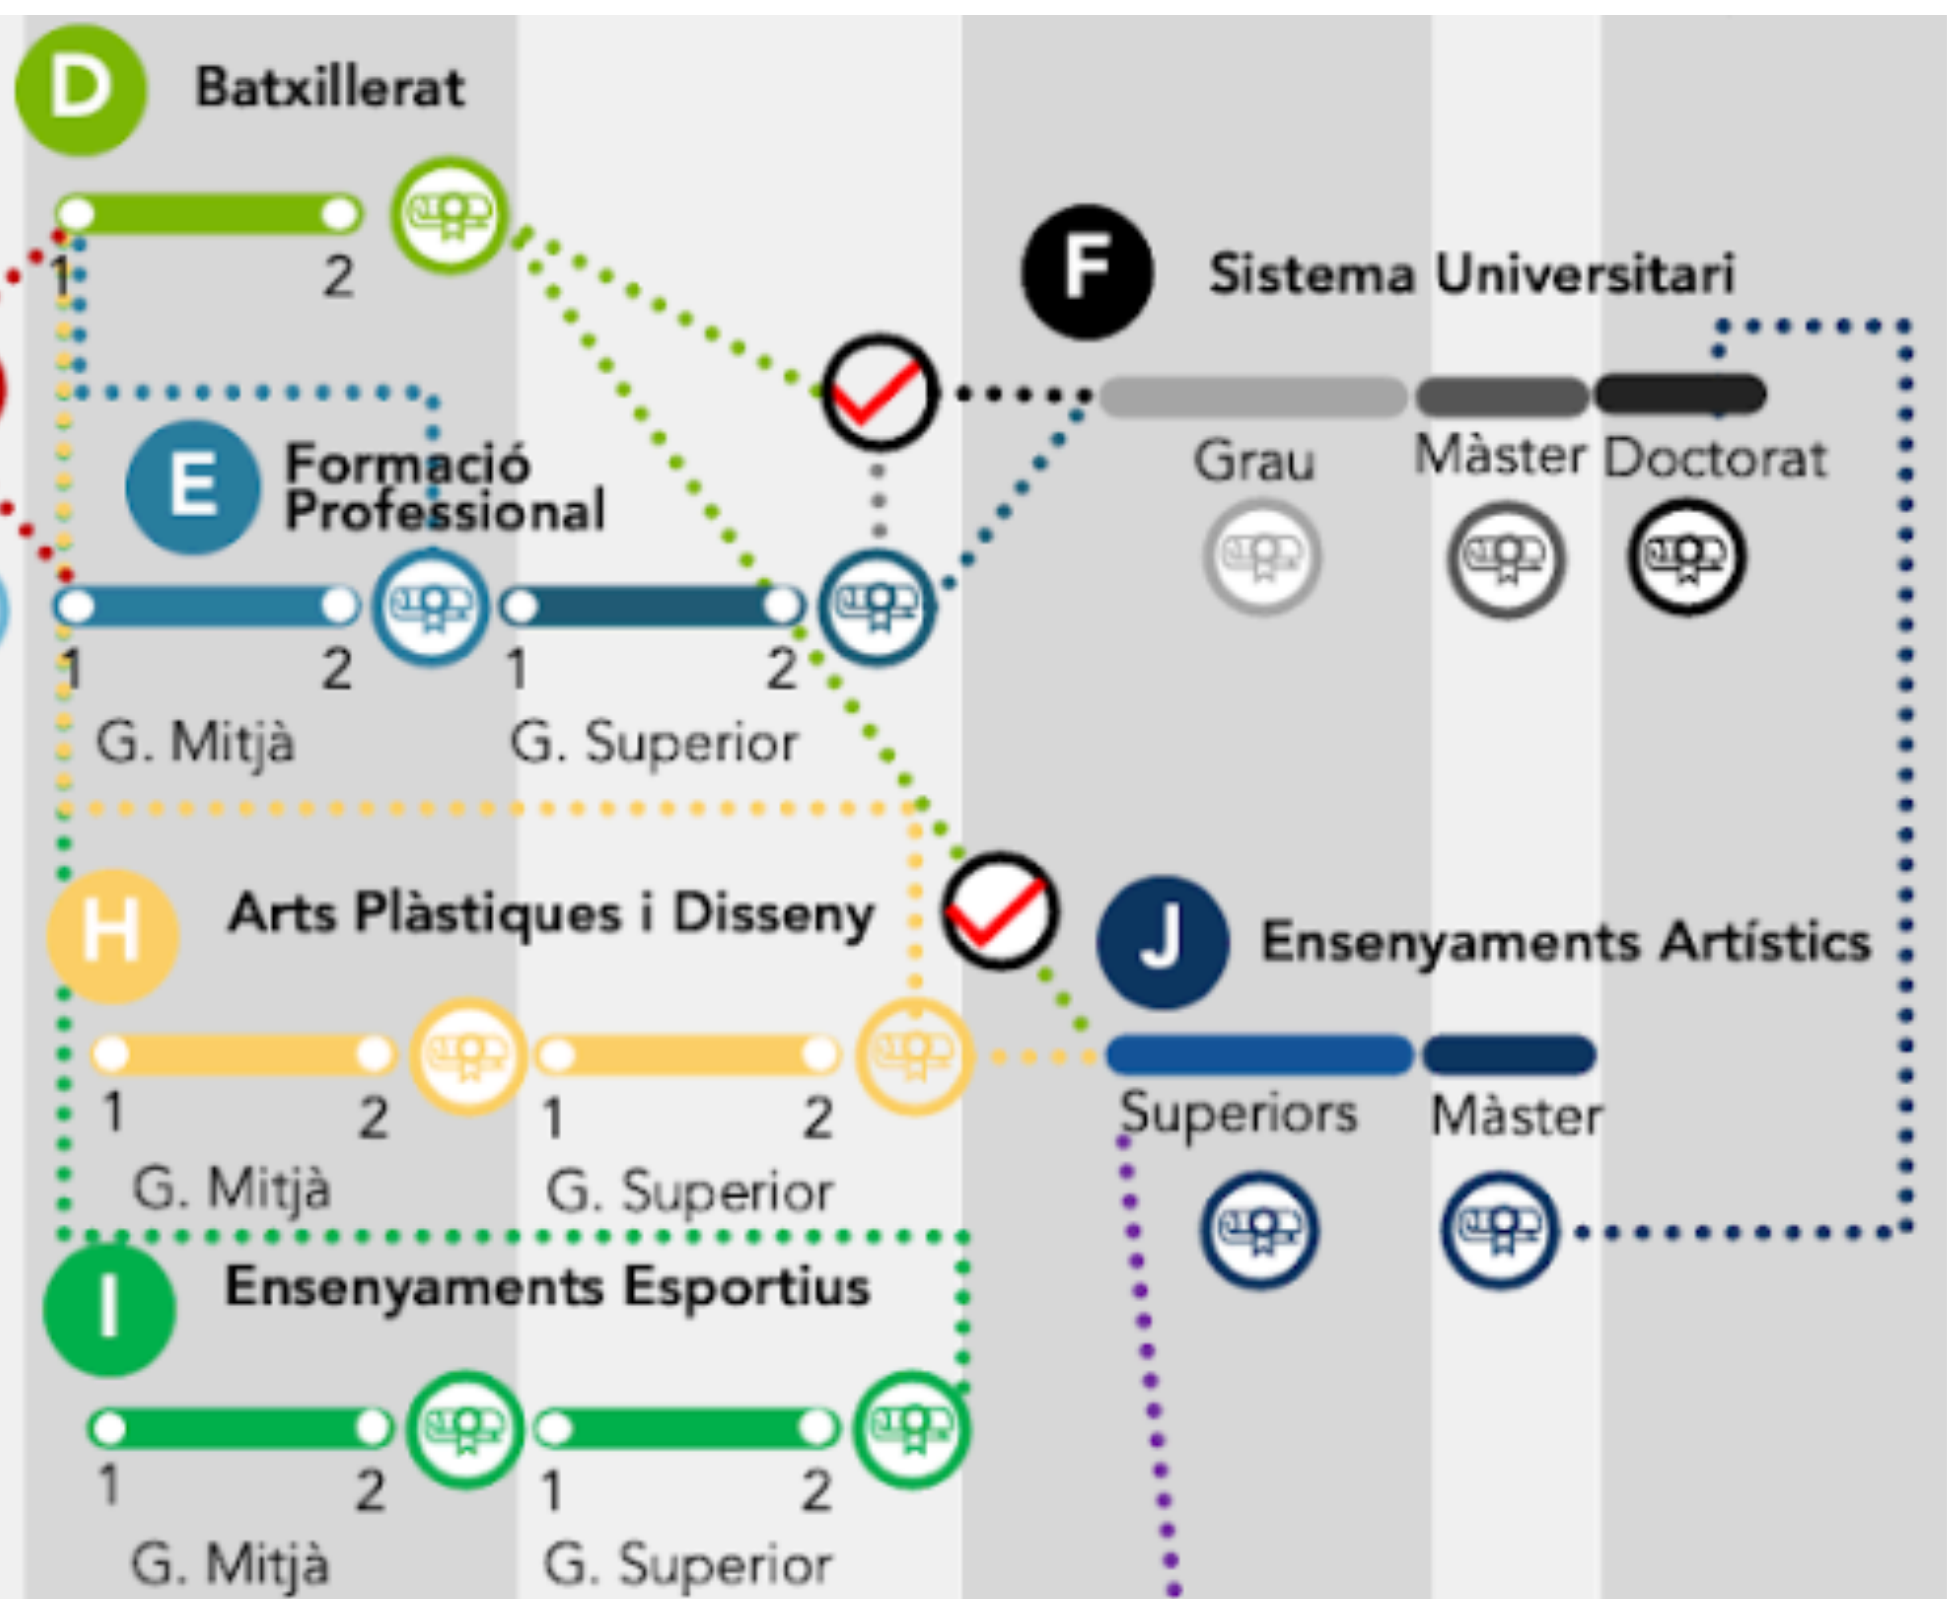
D Batxillerat

1 2

F Sistema Universitari

Grau Màster Doctorat

E Formació Professional

1 2 1 2

G. Mitjà G. Superior

H Arts Plàstiques i Disseny

J Ensenyaments Artístics

1 2 1 2

G. Mitjà G. Superior

Superiors Màster

I Ensenyaments Esportius

1 2 1 2

G. Mitjà G. Superior